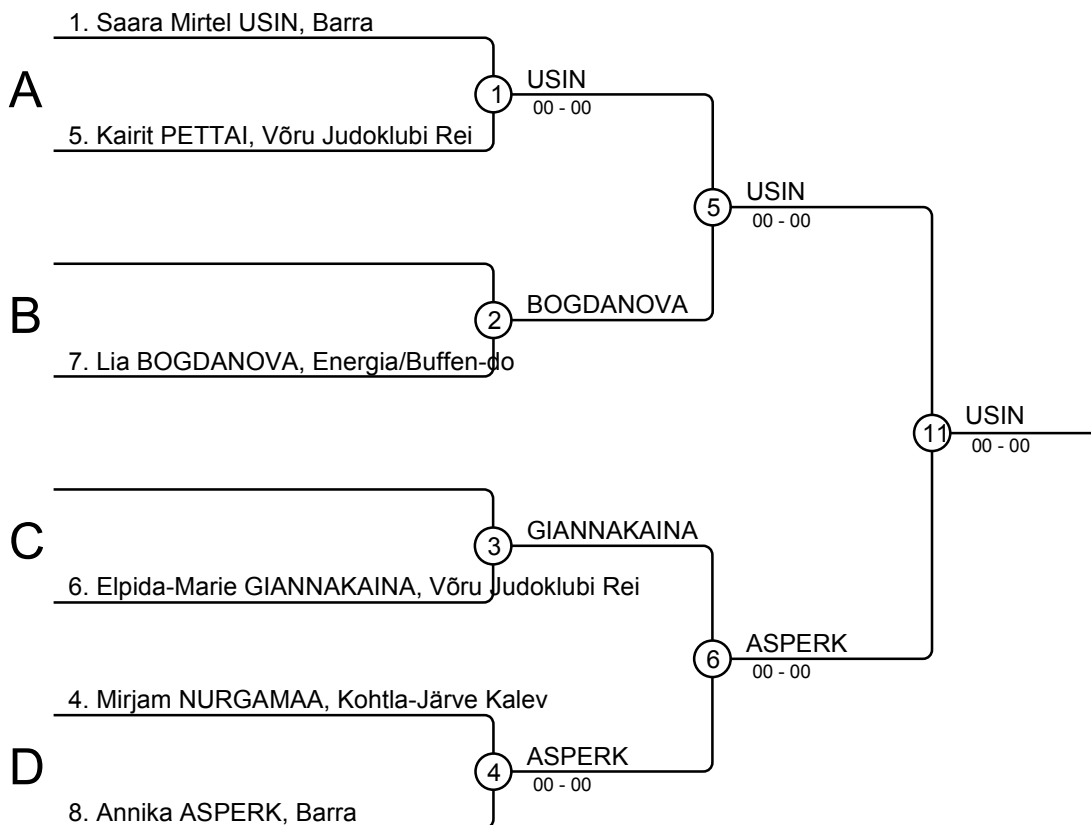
1. Saara Mirtel USIN, Barra

A

1 USIN
00 - 00

5. Kairit PETTAI, Võru Judoklubi Rei

5 USIN
00 - 00

B

2 BOGDANOVA

7. Lia BOGDANOVA, Energia/Buffen-do

11 USIN
00 - 00

C

3 GIANNAKAINA

6. Elpida-Marie GIANNAKAINA, Võru Judoklubi Rei

6 ASPERK
00 - 00

4. Mirjam NURGAMAA, Kohtla-Järve Kalev

D

4 ASPERK
00 - 00

8. Annika ASPERK, Barra